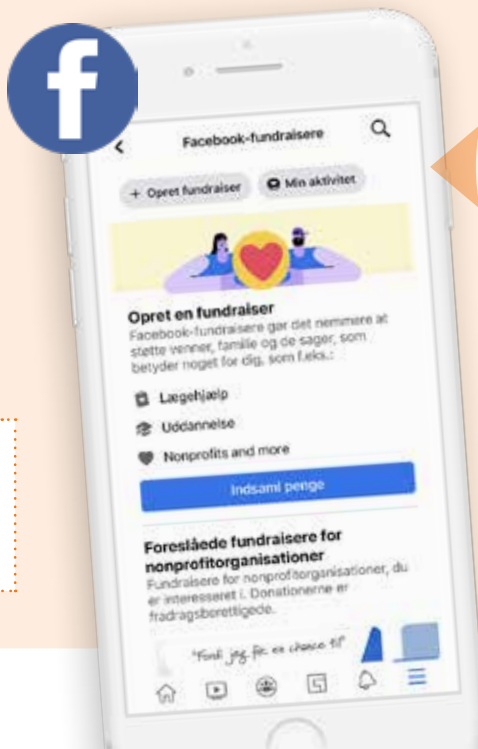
f

Facebook-fundraisere

+ Opret fundraiser

Min aktivitet

Opret en fundraiser

Facebook-fundraisere gør det nemmere at støtte venner, familie og de sager, som betyder noget for dig, som f.eks.:

Lægehjælp

Uddannelse

Nonprofits and more

Indsaml penge

Foreslåede fundraisere for nonprofitorganisationer

Fundraisere for nonprofitorganisationer, du er interesseret i. Donationerne er fradragsberettigede.

"Fordi jeg fik en chance til"